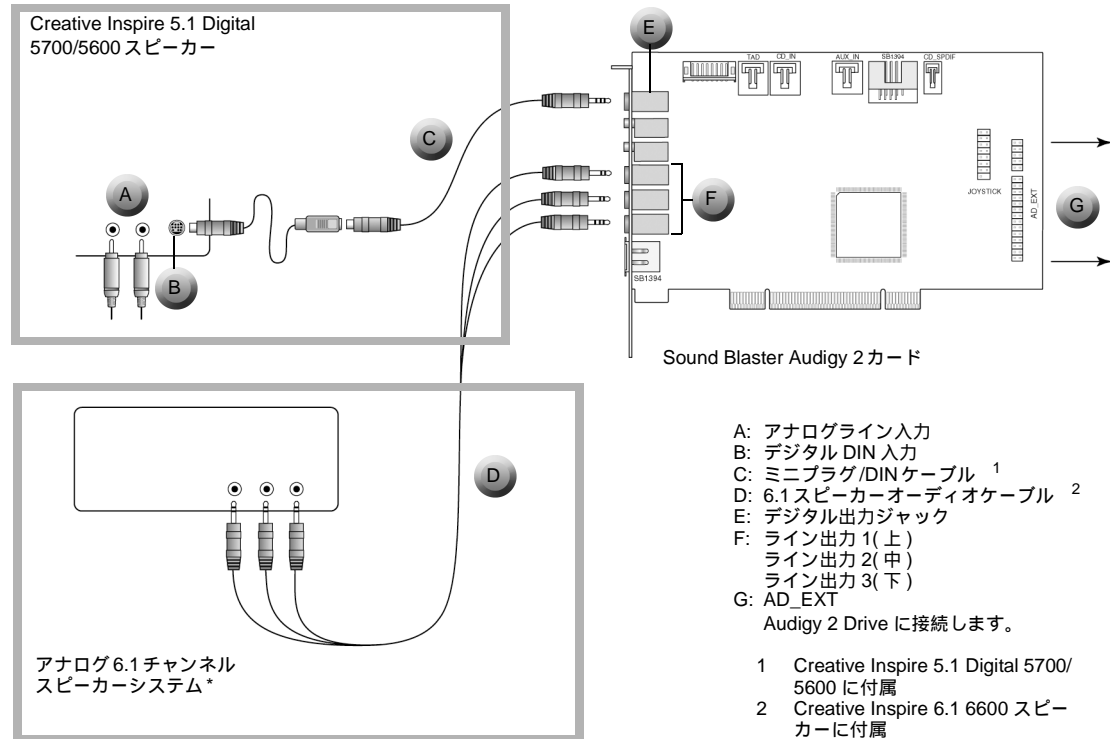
Creative Inspire 5.1 Digital 5700/5600 スピーカー

E

TAD CD_IN AUX_IN SB1394 CD_SPDIF

C

A

F

JOYSTICK

AD_EXT

G

B

SB1394

Sound Blaster Audigy 2 カード

アナログ 6.1 チャンネル スピーカーシステム *

D

A: アナログライン入力
B: デジタル DIN 入力
C: ミニプラグ /DIN ケーブル 1
D: 6.1 スピーカーオーディオケーブル 2
E: デジタル出力ジャック
F: ライン出力 1( 上 )
ライン出力 2( 中 )
ライン出力 3( 下 )
G: AD_EXT
Audigy 2 Drive に接続します。

1 Creative Inspire 5.1 Digital 5700/5600 に付属
2 Creative Inspire 6.1 6600 スピーカーに付属